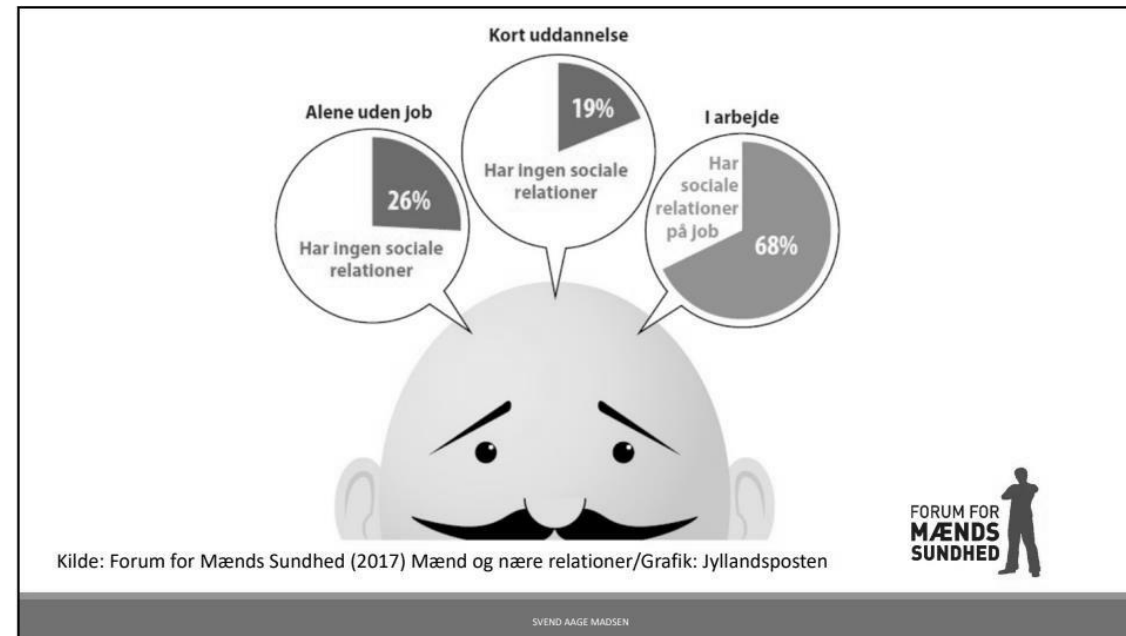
Kort uddannelse

Alene uden job

I arbejde

26%

Har ingen sociale relationer

19%

Har ingen sociale relationer

Har sociale relationer på job

68%

Kilde: Forum for Mænds Sundhed (2017) Mænd og nære relationer/Grafik: Jyllandsposten

FORUM FOR MÆNDS SUNDHED

SVEND AAGE MADSEN